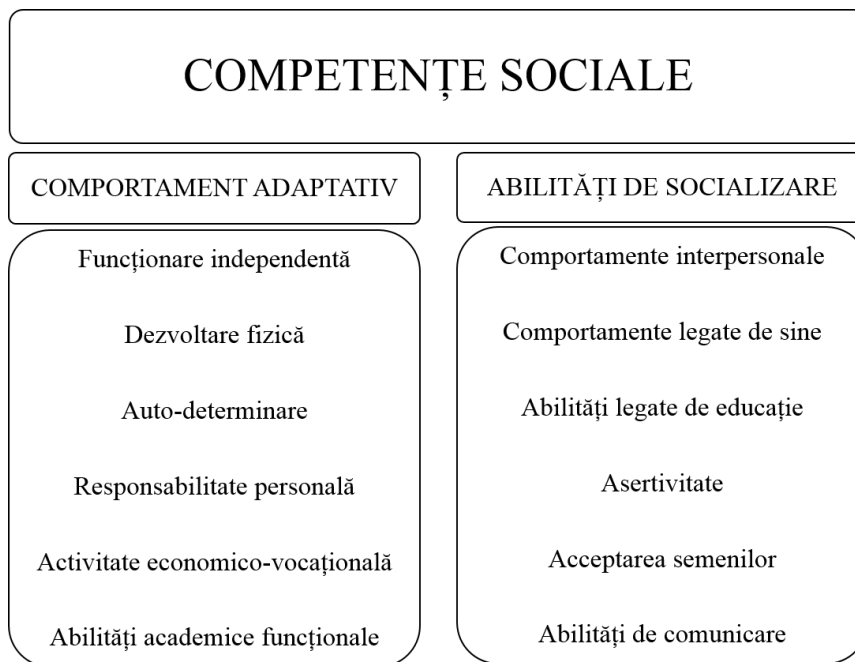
COMPETENȚE SOCIALE

COMPORTAMENT ADAPTATIV

Funcționare independentă

Dezvoltare fizică

Auto-determinare

Responsabilitate personală

Activitate economico-vocațională

Abilități academice funcționale

ABILITĂȚI DE SOCIALIZARE

Comportamente interpersonale

Comportamente legate de sine

Abilități legate de educație

Asertivitate

Acceptarea semenilor

Abilități de comunicare